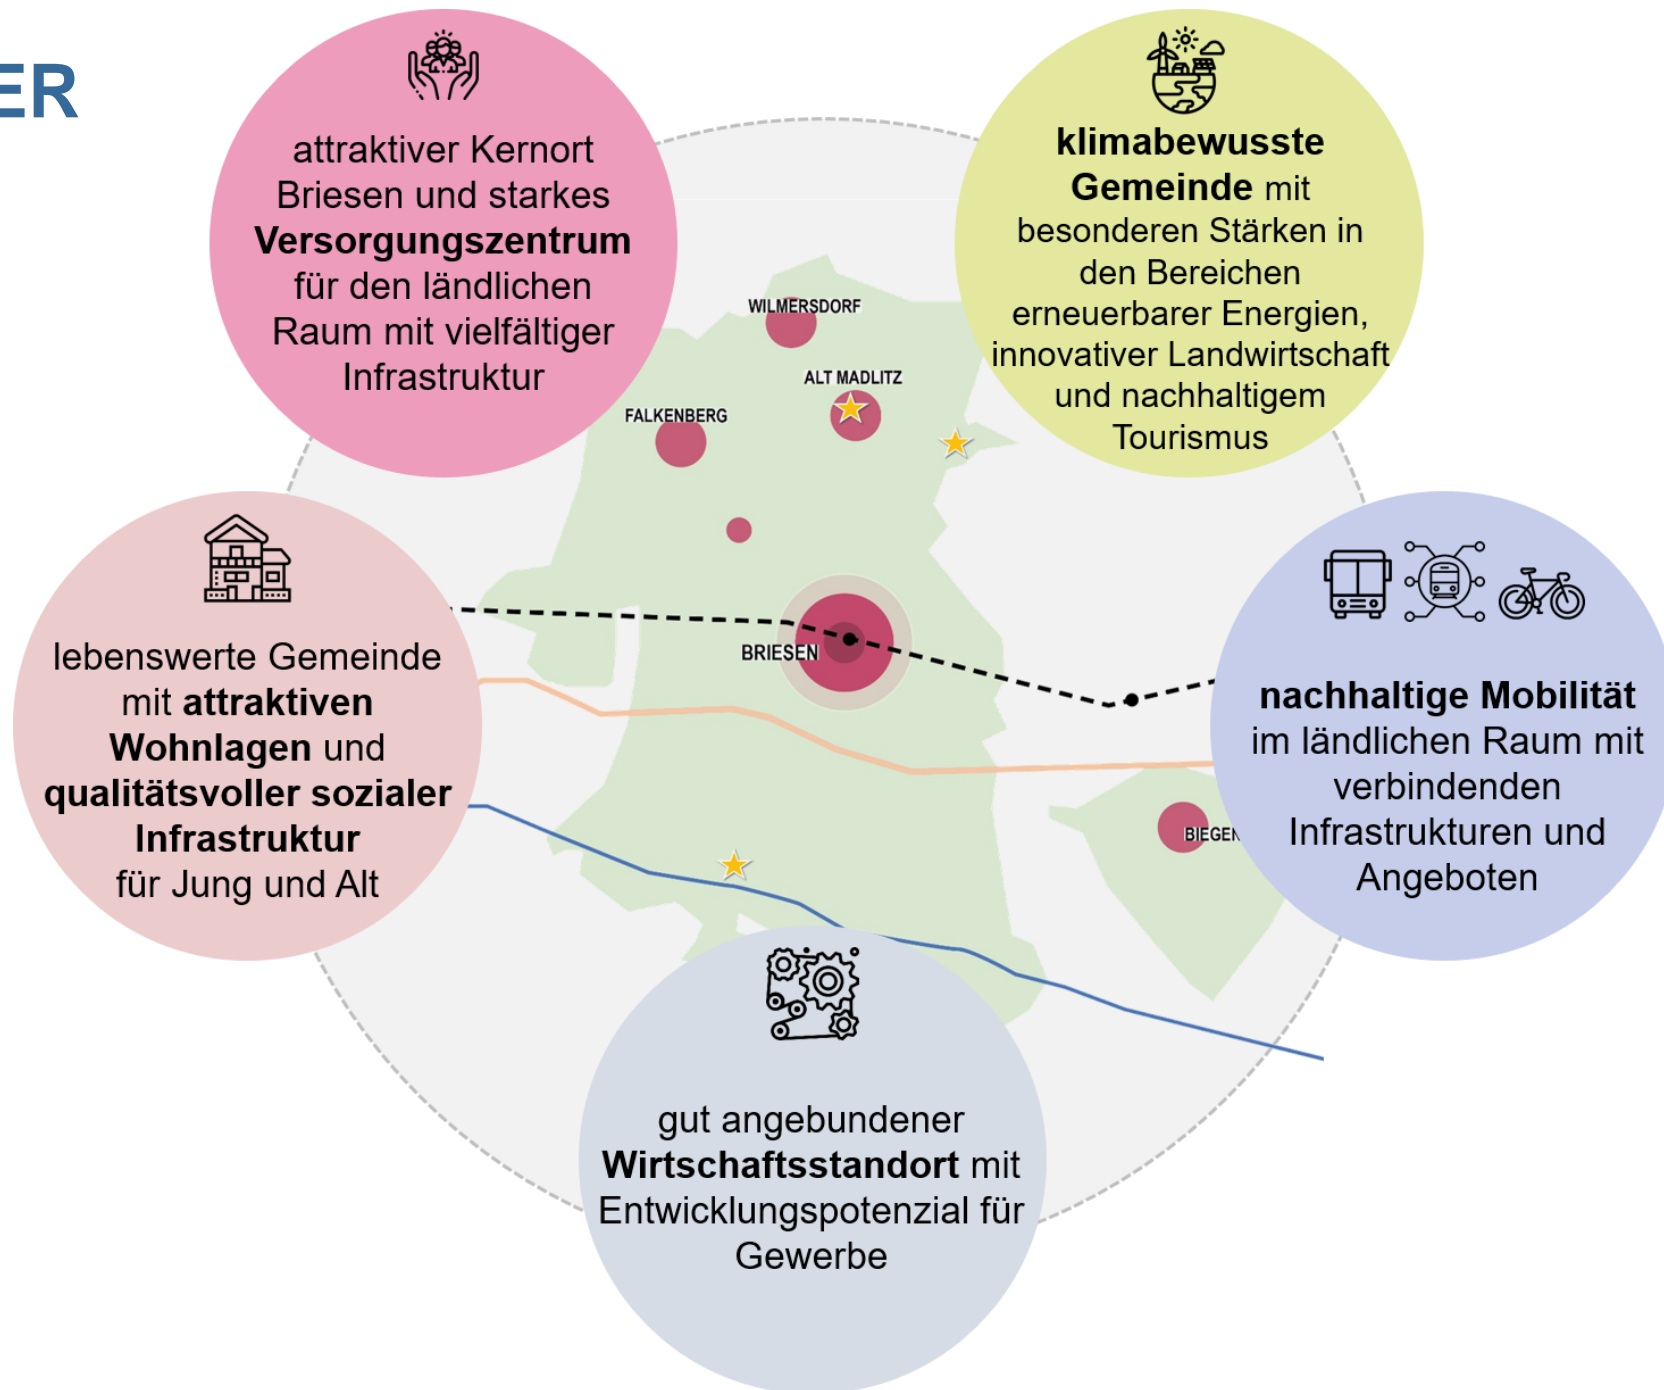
ER

attraktiver Kernort Briesen und starkes **Versorgungszentrum** für den ländlichen Raum mit vielfältiger Infrastruktur

**klimabewusste Gemeinde** mit besonderen Stärken in den Bereichen erneuerbarer Energien, innovativer Landwirtschaft und nachhaltigem Tourismus

WILMERSDORF

ALT MADLITZ

FALKENBERG

BRIESEN

BIEGEN

lebenswerte Gemeinde mit **attraktiven Wohnlagen** und **qualitätsvoller sozialer Infrastruktur** für Jung und Alt

**nachhaltige Mobilität** im ländlichen Raum mit verbindenden Infrastrukturen und Angeboten

gut angebundener **Wirtschaftsstandort** mit Entwicklungspotenzial für Gewerbe